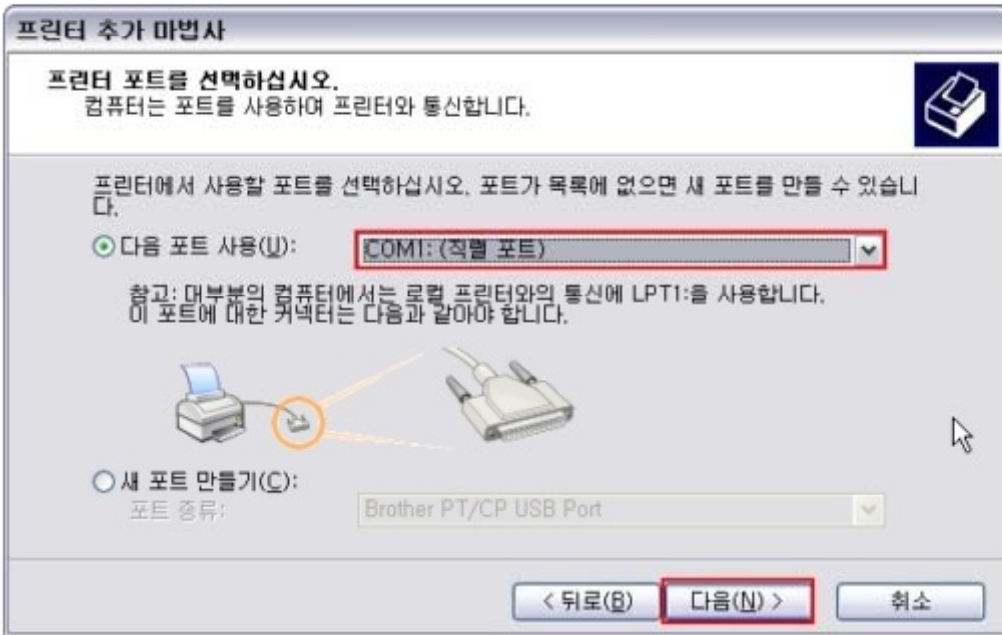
프린터 추가 마법사

프린터 포트를 선택하십시오.
컴퓨터는 포트를 사용하여 프린터와 통신합니다.

프린터에서 사용할 포트를 선택하십시오. 포트가 목록에 없으면 새 포트를 만들 수 있습니다.

다음 포트 사용(U): COM1: (직렬 포트)

참고: 대부분의 컴퓨터에서는 로컬 프린터와의 통신에 LPT1:을 사용합니다. 이 포트에 대한 커넥터는 다음과 같아야 합니다.

새 포트 만들기(C):
포트 종류: Brother PT/CP USB Port

< 뒤로(B) 다음(N) > 취소